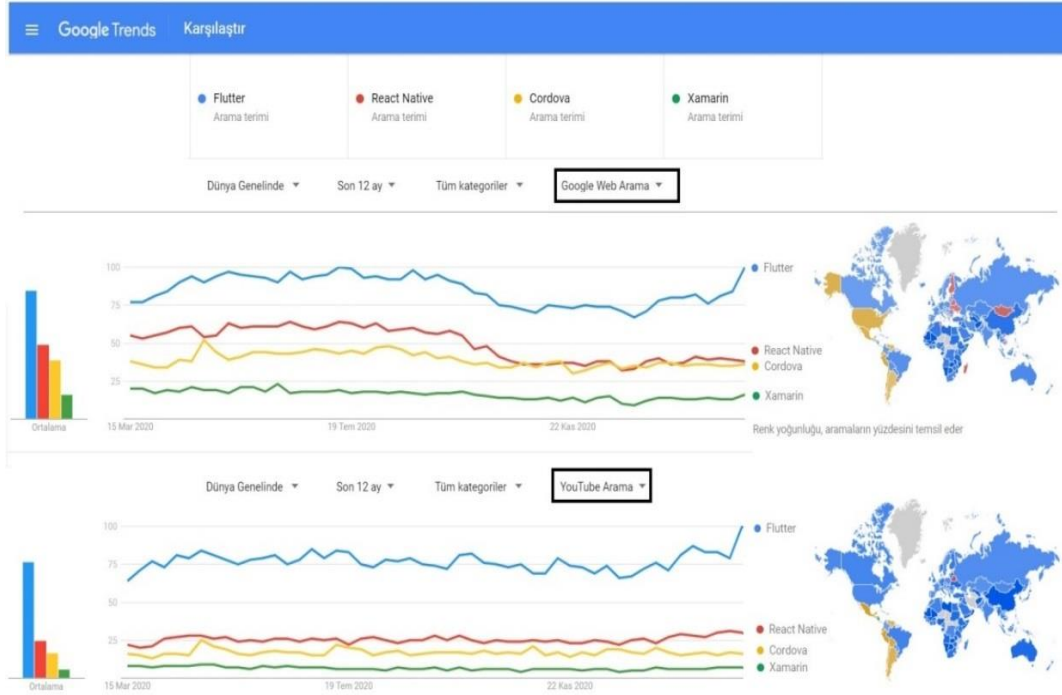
≡ Google Trends Karşılaştır

Flutter
Arama terimi

React Native
Arama terimi

Cordova
Arama terimi

Xamarin
Arama terimi

Dünya Genelinde ▾ Son 12 ay ▾ Tüm kategoriler ▾ Google Web Arama ▾

100
75
50
25

Ortalama

15 Mar 2020 19 Tem 2020 22 Kas 2020

Flutter
React Native
Cordova
Xamarin

Renk yoğunluğu, aramaların yüzdesini temsil eder

Dünya Genelinde ▾ Son 12 ay ▾ Tüm kategoriler ▾ YouTube Arama ▾

100
75
50
25

Ortalama

15 Mar 2020 19 Tem 2020 22 Kas 2020

Flutter
React Native
Cordova
Xamarin